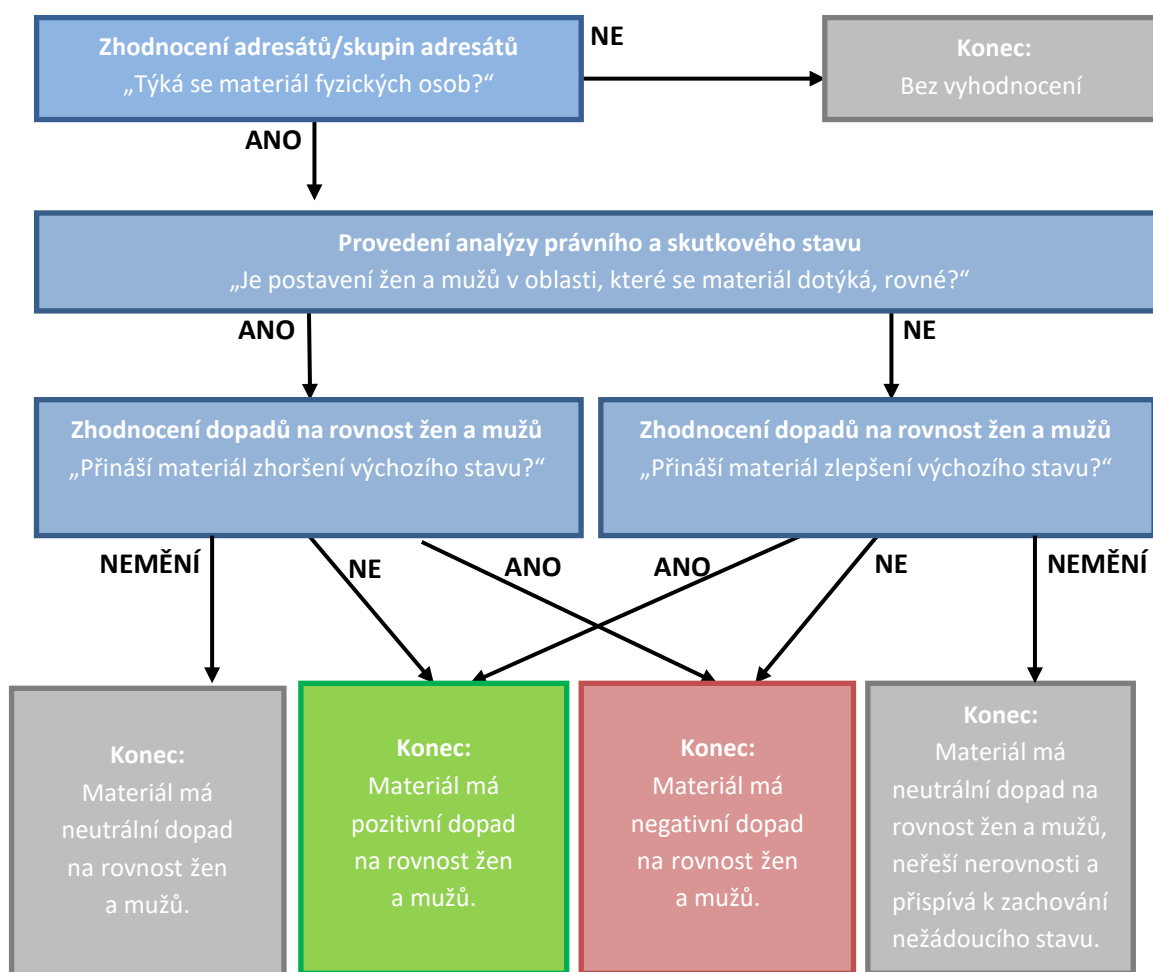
Zhodnocení adresátů/skupin adresátů
„Týká se materiál fyzických osob?“

NE

Konec:
Bez vyhodnocení

ANO

Provedení analýzy právního a skutkového stavu
„Je postavení žen a mužů v oblasti, které se materiál dotýká, rovné?“

ANO

NE

Zhodnocení dopadů na rovnost žen a mužů
„Přináší materiál zhoršení výchozího stavu?“

Zhodnocení dopadů na rovnost žen a mužů
„Přináší materiál zlepšení výchozího stavu?“

NEMĚNÍ

NE

ANO

ANO

NE

NEMĚNÍ

Konec:
Materiál má neutrální dopad na rovnost žen a mužů.

Konec:
Materiál má pozitivní dopad na rovnost žen a mužů.

Konec:
Materiál má negativní dopad na rovnost žen a mužů.

Konec:
Materiál má neutrální dopad na rovnost žen a mužů, neřeší nerovnosti a přispívá k zachování nežádoucího stavu.